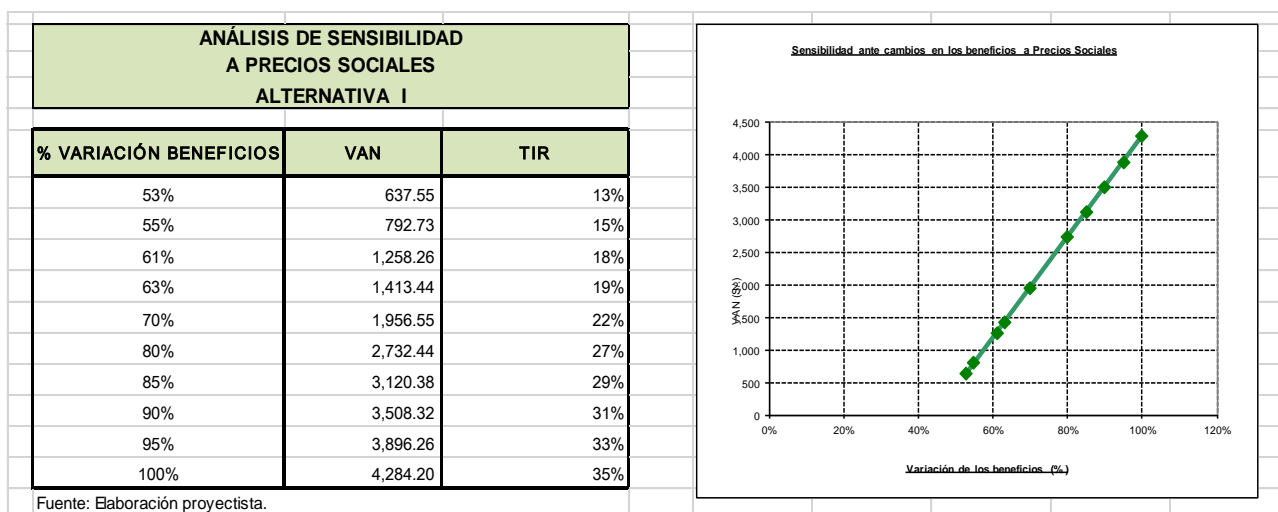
ANÁLISIS DE SENSIBILIDAD
A PRECIOS SOCIALES
ALTERNATIVA I

| % VARIACIÓN BENEFICIOS | VAN | TIR |
|---|---|---|
| 53% | 637.55 | 13% |
| 55% | 792.73 | 15% |
| 61% | 1,258.26 | 18% |
| 63% | 1,413.44 | 19% |
| 70% | 1,956.55 | 22% |
| 80% | 2,732.44 | 27% |
| 85% | 3,120.38 | 29% |
| 90% | 3,508.32 | 31% |
| 95% | 3,896.26 | 33% |
| 100% | 4,284.20 | 35% |

Fuente: Elaboración proyectista.

Sensibilidad ante cambios en los beneficios a Precios Sociales

4,500
4,000
3,500
3,000
2,500
2,000
1,500
1,000
500
0

VAN (S/.)

0% 20% 40% 60% 80% 100% 120%

Variación de los beneficios (%)